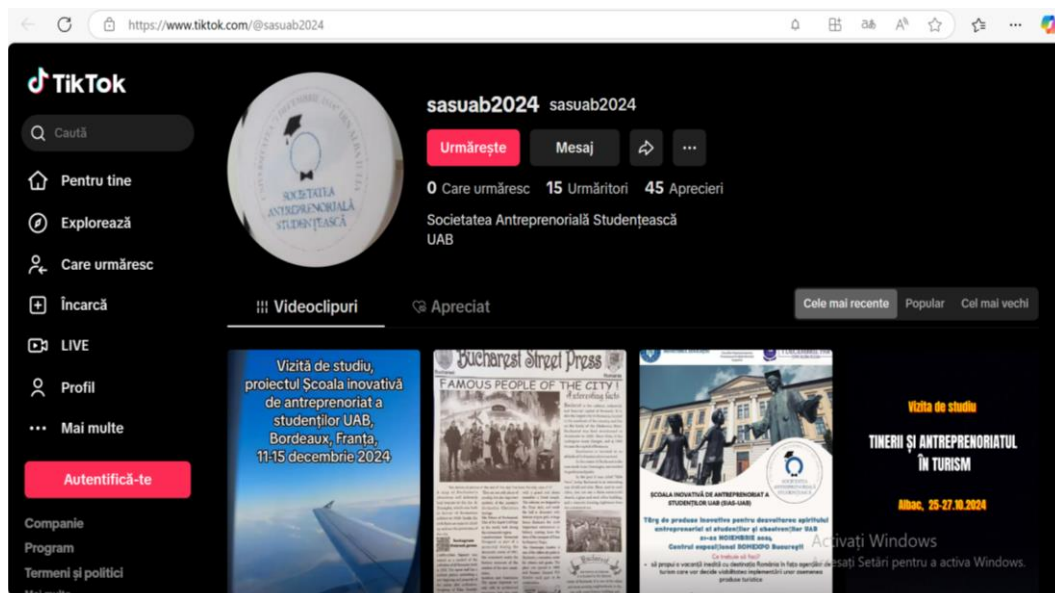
https://www.tiktok.com/@sasuab2024

TikTok

Caută

Pentru tine

Explorează

Care urmăresc

Încarcă

LIVE

Profil

Mai multe

Autentifică-te

Companie

Program

Termeni și politici

SOCIETATEA ANTREPRENORIALĂ STUDENȚEASCĂ

sasuab2024 sasuab2024

Urmărește

Mesaj

0 Care urmăresc 15 Urmăritori 45 Aprecieri

Societatea Antreprenorială Studențească UAB

Videoclipuri

Apreciat

Cele mai recente

Popular

Cel mai vechi

Vizită de studiu, proiectul Școala inovativă de antreprenoriat a studenților UAB, Bordeaux, Franța, 11-15 decembrie 2024

Bucharest Street Press

FAMOUS PEOPLE OF THE CITY!

Interesting facts

ȘCOALA INOVATIVĂ DE ANTREPRENORIAT A STUDENȚILOR UAB (SIAS-UAB)

Târg de produse inovative pentru dezvoltarea spiritului antreprenorial al studenților și absolvenților UAB 21-22 NOIEMBRIE 2024, Centrul expozițional ROMEXPO București

Ce trebuie să faci?

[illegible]

Vizita de studiu

TINERII ȘI ANTREPRENORIATUL ÎN TURISM

Albac, 25-27.10.2024

Activați Windows

Accesați Setări pentru a activa Windows.